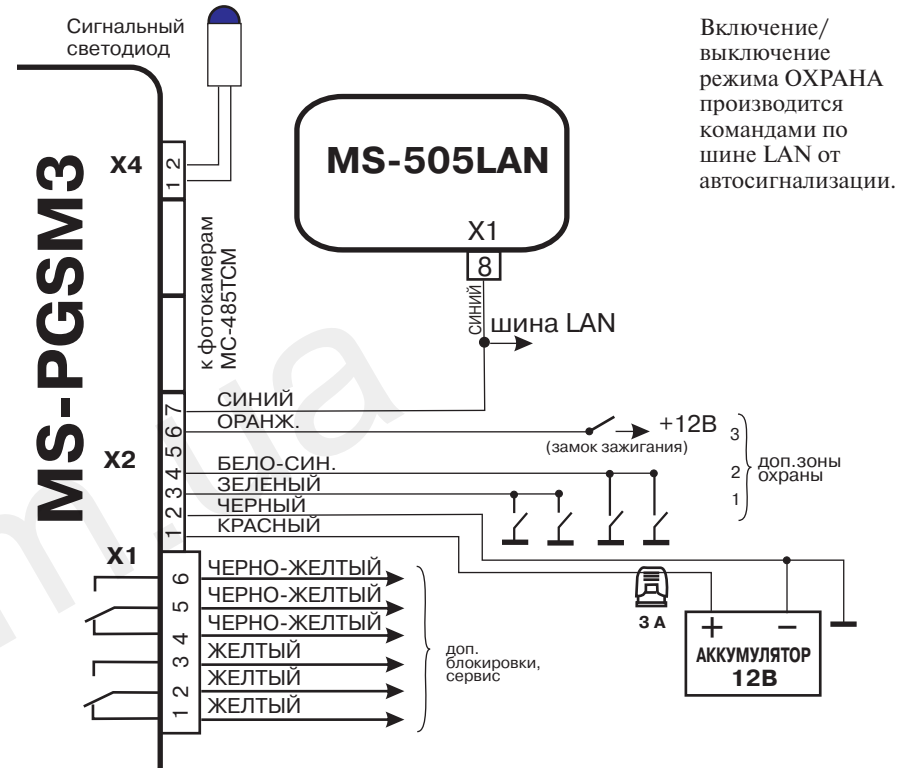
Сигнальный светодиод

Включение/ выключение режима ОХРАНА производится командами по шине LAN от автосигнализации.

MS-PGSM3

X4
2
1

MS-505LAN

X1
8

к фотокамерам МС-485ТСМ

СИНИЙ
шина LAN

X2
7
6
5
4
3
2
1

СИНИЙ
ОРАНЖ.
+12В
(замок зажигания)
БЕЛО-СИН.
ЗЕЛЕНЫЙ
ЧЕРНЫЙ
КРАСНЫЙ

3
2
1
доп.зоны охраны

X1
6
5
4
3
2
1

ЧЕРНО-ЖЕЛТЫЙ
ЧЕРНО-ЖЕЛТЫЙ
ЧЕРНО-ЖЕЛТЫЙ
ЖЕЛТЫЙ
ЖЕЛТЫЙ
ЖЕЛТЫЙ

доп. блокировки, сервис

3 А
+
–
АККУМУЛЯТОР 12В